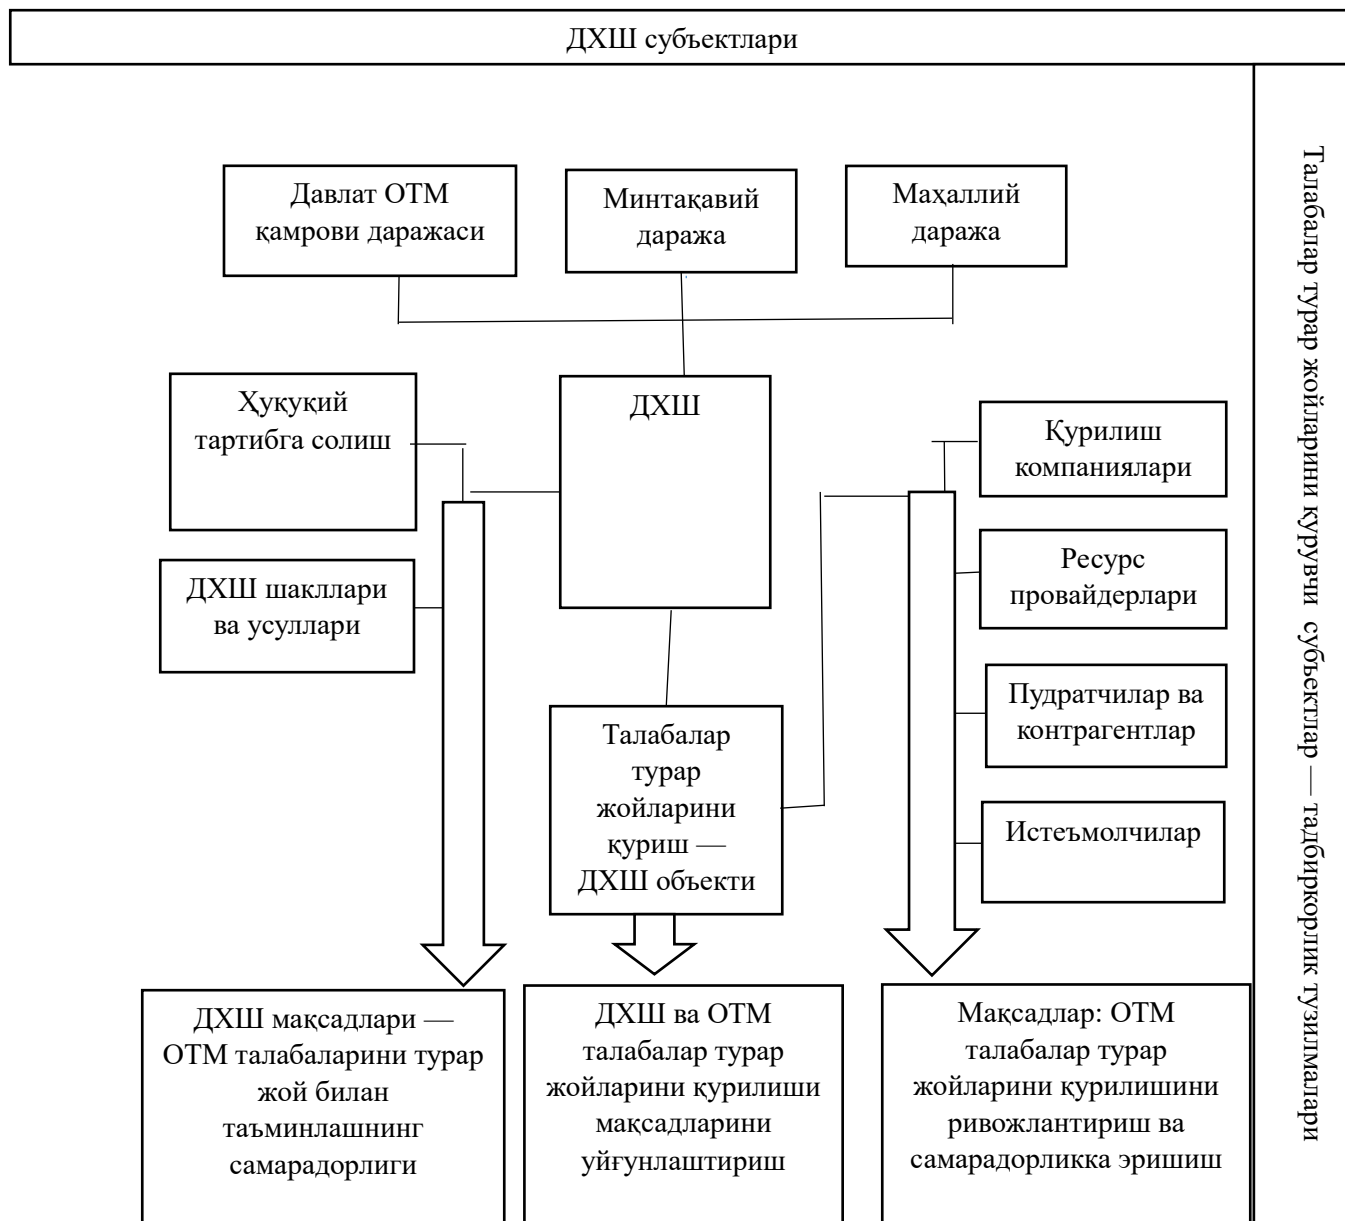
ДХШ субъектлари

Давлат ОТМ қамрови даражаси

Минтақавий даража

Маҳаллий даража

Ҳуқуқий тартибга солиш

ДХШ

Қурилиш компаниялари

ДХШ шакллари ва усуллари

Ресурс провайдерлари

Пудратчилар ва контрагентлар

Талабалар турар жойларини қуриш — ДХШ объекти

Истеъмолчилар

ДХШ мақсадлари — ОТМ талабаларини турар жой билан таъминлашнинг самарадорлиги

ДХШ ва ОТМ талабалар турар жойларини қурилиши мақсадларини уйғунлаштириш

Мақсадлар: ОТМ талабалар турар жойларини қурилишини ривожлантириш ва самарадорликка эришиш

Талабалар турар жойларини қурувчи субъектлар — тадбиркорлик тузилмалари